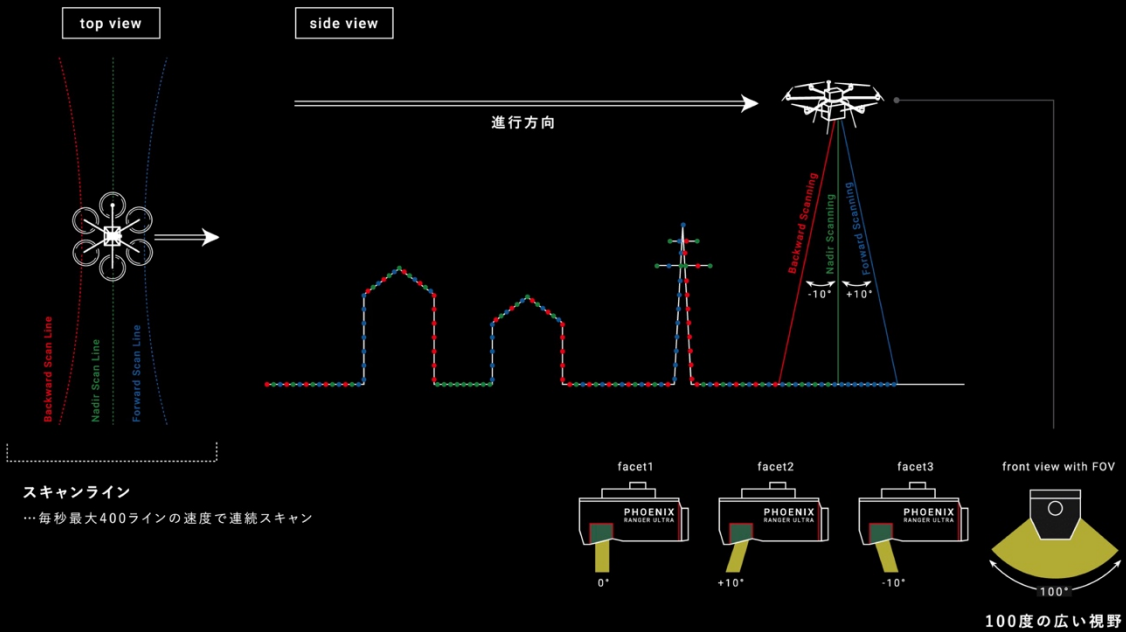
top view

side view

進行方向

Backward Scan Line
Nadir Scan Line
Forward Scan Line

Backward Scanning
Nadir Scanning
Forward Scanning

-10°
+10°

スキャンライン
…毎秒最大400ラインの速度で連続スキャン

facet1
PHOENIX
RANGER ULTRA
0°

facet2
PHOENIX
RANGER ULTRA
+10°

facet3
PHOENIX
RANGER ULTRA
-10°

front view with FOV
100°

100度の広い視野